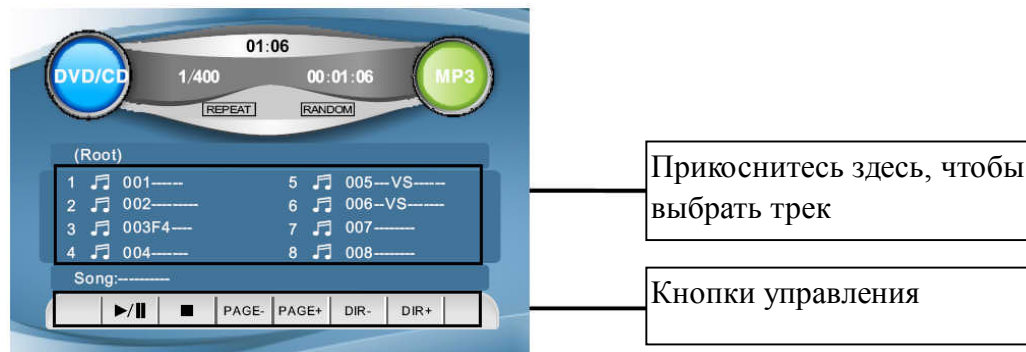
01:06
DVD/CD
1/400
00:01:06
MP3
REPEAT
RANDOM

(Root)
1 001------
2 002---------
3 003F4----
4 004-------
5 005---VS------
6 006--VS-------
7 007--------
8 008--------

Song:---------

▶/II ■ PAGE- PAGE+ DIR- DIR+

Прикоснитесь здесь, чтобы выбрать трек

Кнопки управления